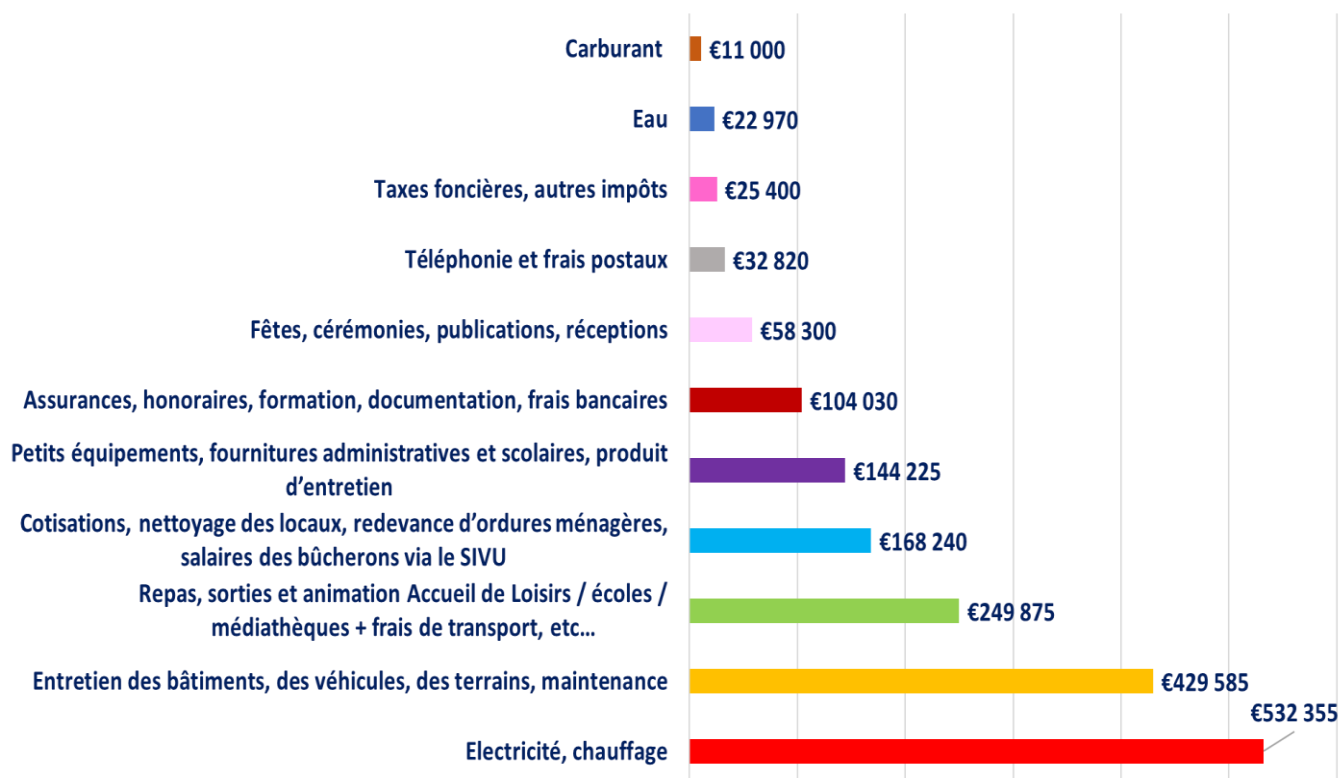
Carburant €11 000

Eau €22 970

Taxes foncières, autres impôts €25 400

Téléphonie et frais postaux €32 820

Fêtes, cérémonies, publications, réceptions €58 300

Assurances, honoraires, formation, documentation, frais bancaires €104 030

Petits équipements, fournitures administratives et scolaires, produit d'entretien €144 225

Cotisations, nettoyage des locaux, redevance d'ordures ménagères, salaires des bûcherons via le SIVU €168 240

Repas, sorties et animation Accueil de Loisirs / écoles / médiathèques + frais de transport, etc... €249 875

Entretien des bâtiments, des véhicules, des terrains, maintenance €429 585

Electricité, chauffage €532 355